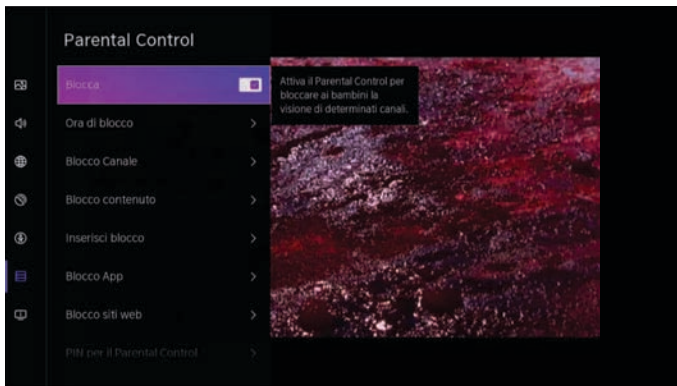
Parental Control

Blocca

Attiva il Parental Control per bloccare ai bambini la visione di determinati canali.

Ora di blocco

Blocco Canale

Blocco contenuto

Inserisci blocco

Blocco App

Blocco siti web

PIN per il Parental Control